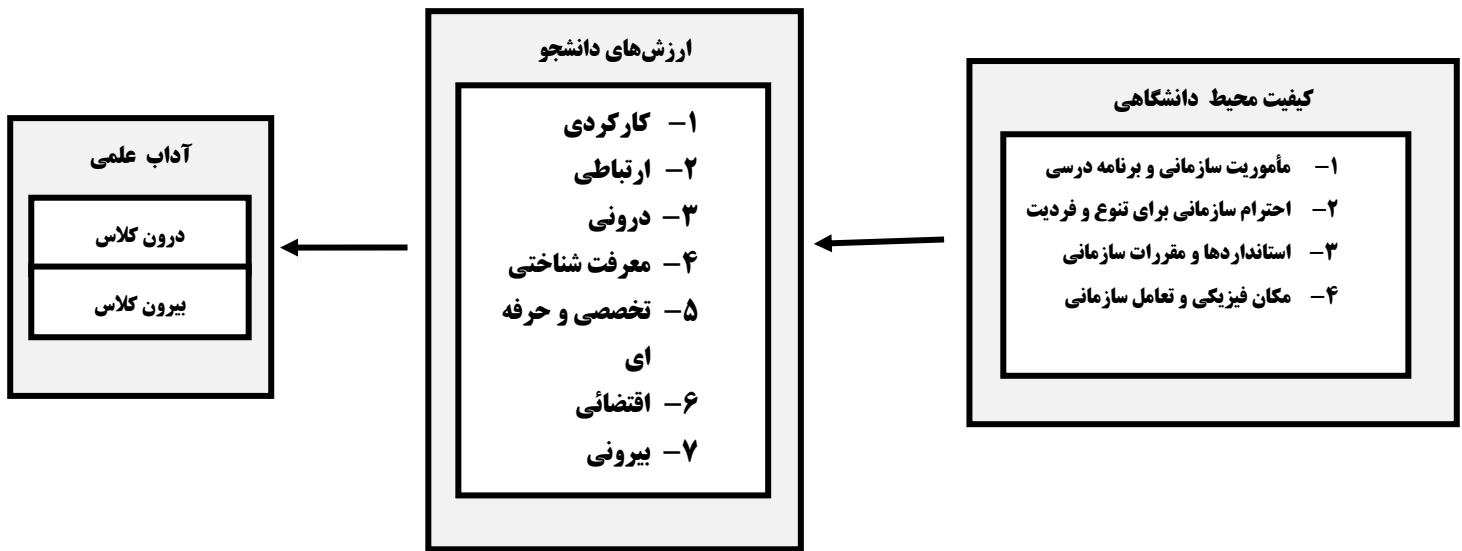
کیفیت محیط دانشگاهی

۱- مأموریت سازمانی و برنامه درسی
۲- احترام سازمانی برای تنوع و فردیت
۳- استانداردها و مقررات سازمانی
۴- مکان فیزیکی و تعامل سازمانی

ارزش‌های دانشجو

۱- کارکردی
۲- ارتباطی
۳- درونی
۴- معرفت شناختی
۵- تخصصی و حرفه ای
۶- اقتضائی
۷- بیرونی

آداب علمی

درون کلاس
بیرون کلاس